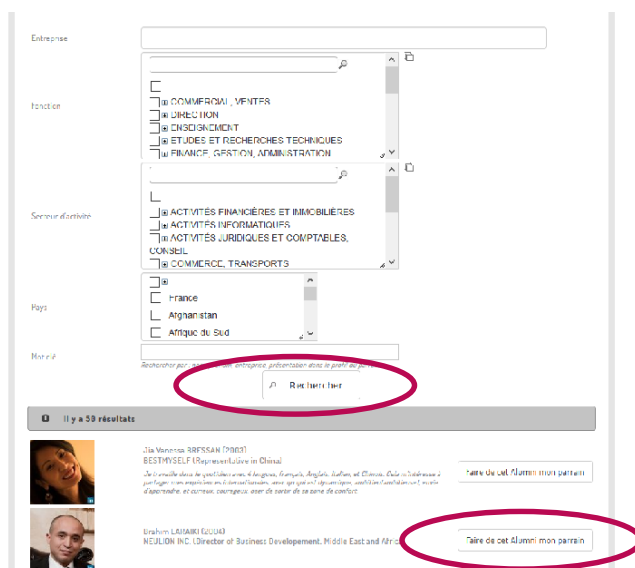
Entreprise

Fonction

COMMERCIAL, VENTES
DIRECTION
ENSEIGNEMENT
ETUDES ET RECHERCHES TECHNIQUES
FINANCE, GESTION, ADMINISTRATION

Secteur d'activité

ACTIVITÉS FINANCIÈRES ET IMMOBILIÈRES
ACTIVITÉS INFORMATIQUES
ACTIVITÉS JURIDIQUES ET COMPTABLES, CONSEIL
COMMERCE, TRANSPORTS

Pays

France
Afghanistan
Afrique du Sud

Mot clé

Rechercher par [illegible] entreprise, présentation dans le profil ou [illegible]

Rechercher

Il y a 59 résultats

Jia Vanessa BRESSAN (2003)
BESTMYSELF (Representative in China)
Je travaille dans le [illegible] 4 langues, français, Anglais, Italien, et Chinois. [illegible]

Faire de cet Alumni mon parrain

Brahim LAMAIKI (2004)
NEULION INC. (Director of Business Developement, Middle East and Afr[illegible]

Faire de cet Alumni mon parrain